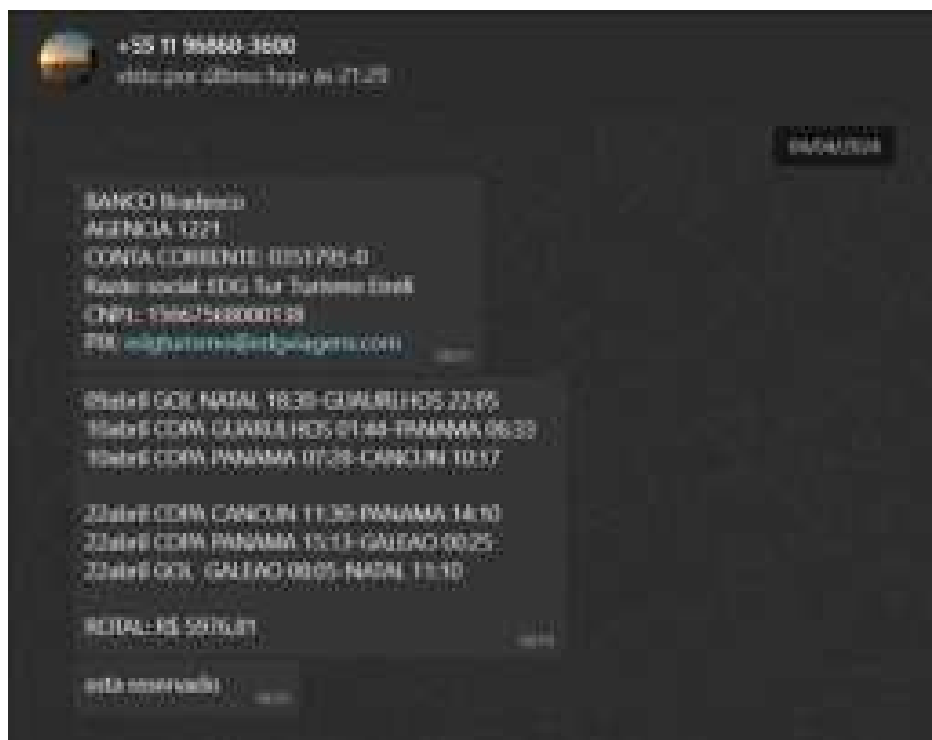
+55 11 96860-3600
visto por último hoje às 21:29

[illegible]

BANCO Bradesco
AGENCIA 1221
CONTA CORRENTE: 0351795-0
Razão social: EDG Tur Turismo Eireli
CNPJ: 15662568000138
PIX: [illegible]@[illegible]viagens.com

09abril GOL NATAL 18:35-GUARULHOS 22:05
10abril COPA GUARULHOS 01:44-PANAMA 06:33
10abril COPA PANAMA 07:28-CANCUN 10:37

22abril COPA CANCUN 11:30-PANAMA 14:10
22abril COPA PANAMA 15:13-GALEAO 00:25
23abril GOL GALEAO 09:05-NATAL 11:10

TOTAL: R$ 5975,71

está reservado